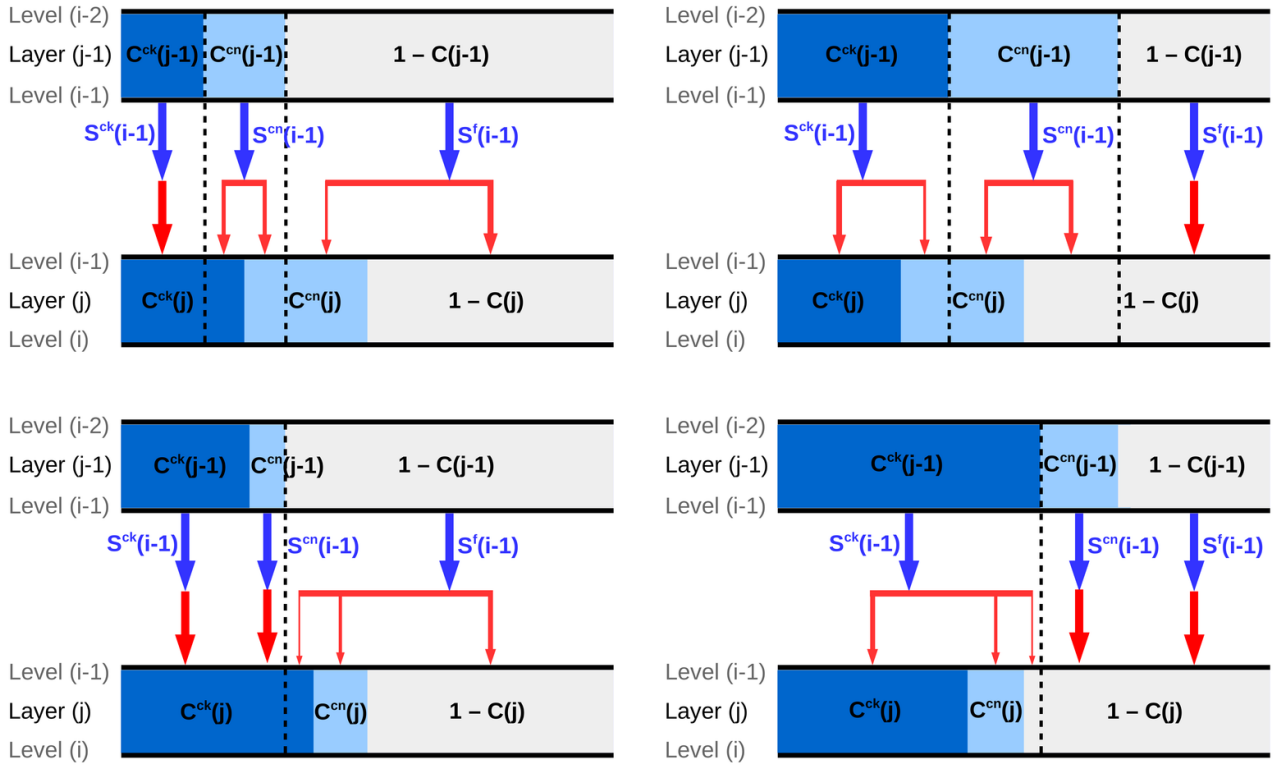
Level (i-2)
Layer (j-1) $C^{ck}$(j-1) $C^{cn}$(j-1) 1 – C(j-1)
Level (i-1)
$S^{ck}$(i-1) $S^{cn}$(i-1) $S^{f}$(i-1)
Level (i-1)
Layer (j) $C^{ck}$(j) $C^{cn}$(j) 1 – C(j)
Level (i)

Level (i-2)
Layer (j-1) $C^{ck}$(j-1) $C^{cn}$(j-1) 1 – C(j-1)
Level (i-1)
$S^{ck}$(i-1) $S^{cn}$(i-1) $S^{f}$(i-1)
Level (i-1)
Layer (j) $C^{ck}$(j) $C^{cn}$(j) 1 – C(j)
Level (i)

Level (i-2)
Layer (j-1) $C^{ck}$(j-1) $C^{cn}$(j-1) 1 – C(j-1)
Level (i-1)
$S^{ck}$(i-1) $S^{cn}$(i-1) $S^{f}$(i-1)
Level (i-1)
Layer (j) $C^{ck}$(j) $C^{cn}$(j) 1 – C(j)
Level (i)

Level (i-2)
Layer (j-1) $C^{ck}$(j-1) $C^{cn}$(j-1) 1 – C(j-1)
Level (i-1)
$S^{ck}$(i-1) $S^{cn}$(i-1) $S^{f}$(i-1)
Level (i-1)
Layer (j) $C^{ck}$(j) $C^{cn}$(j) 1 – C(j)
Level (i)